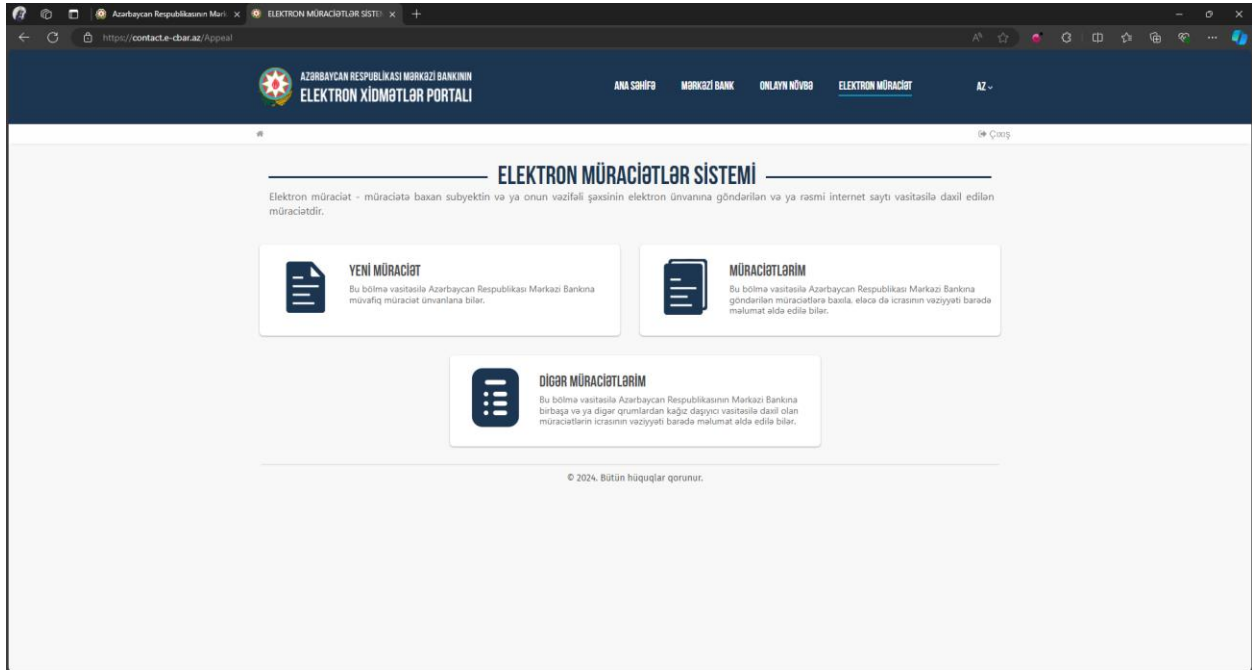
Azərbaycan Respublikasının Mərk ×
ELEKTRON MÜRACİƏTLƏR SİSTE ×
+

https://contact.e-cbar.az/Appeal

AZƏRBAYCAN RESPUBLİKASI MƏRKƏZİ BANKININ
ELEKTRON XİDMƏTLƏR PORTALI

ANA SƏHİFƏ
MƏRKƏZİ BANK
ONLAYN NÖVBƏ
ELEKTRON MÜRACİƏT
AZ

Çıxış

ELEKTRON MÜRACİƏTLƏR SİSTEMİ

Elektron müraciət - müraciətə baxan subyektin və ya onun vəzifəli şəxsinin elektron ünvanına göndərilən və ya rəsmi internet saytı vasitəsilə daxil edilən müraciətdir.

YENİ MÜRACİƏT
Bu bölmə vasitəsilə Azərbaycan Respublikası Mərkəzi Bankına müvafiq müraciət ünvanlana bilər.

MÜRACİƏTLƏRİM
Bu bölmə vasitəsilə Azərbaycan Respublikası Mərkəzi Bankına göndərilən müraciətlərə baxıla, eləcə də icrasının vəziyyəti barədə məlumat əldə edilə bilər.

DİGƏR MÜRACİƏTLƏRİM
Bu bölmə vasitəsilə Azərbaycan Respublikasının Mərkəzi Bankına birbaşa və ya digər qrumlardan kağız daşıyıcı vasitəsilə daxil olan müraciətlərin icrasının vəziyyəti barədə məlumat əldə edilə bilər.

© 2024. Bütün hüquqlar qorunur.